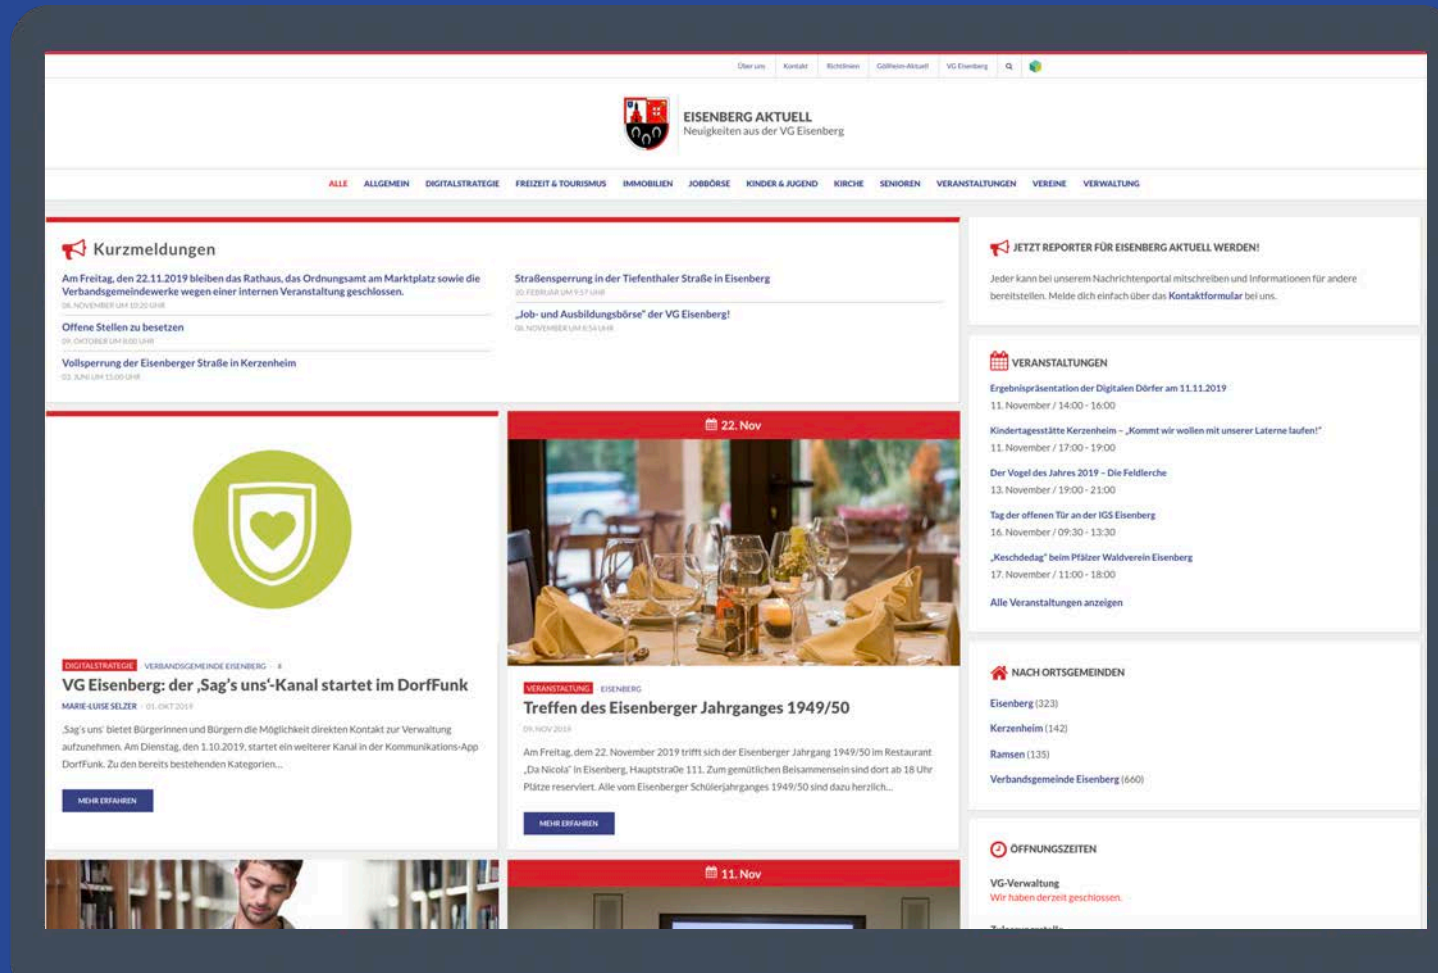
Über uns | Kontakt | Richtlinien | Göllheim-Aktuell | VG Eisenberg

EISENBERG AKTUELL
Neuigkeiten aus der VG Eisenberg

ALLE ALLGEMEIN DIGITALSTRATEGIE FREIZEIT & TOURISMUS IMMOBILIEN JOBBÖRSE KINDER & JUGEND KIRCHE SENIOREN VERANSTALTUNGEN VEREINE VERWALTUNG

Kurzmeldungen

Am Freitag, den 22.11.2019 bleiben das Rathaus, das Ordnungsamt am Marktplatz sowie die Verbandsgemeindewerke wegen einer internen Veranstaltung geschlossen.
08. NOVEMBER UM 10:20 UHR

Offene Stellen zu besetzen
09. OKTOBER UM 8:00 UHR

Vollsperrung der Eisenberger Straße in Kerzenheim
03. JUNI UM 15:00 UHR

Straßensperrung in der Tiefenthaler Straße in Eisenberg
20. FEBRUAR UM 9:57 UHR

„Job- und Ausbildungsbörse" der VG Eisenberg!
08. NOVEMBER UM 6:54 UHR

JETZT REPORTER FÜR EISENBERG AKTUELL WERDEN!

Jeder kann bei unserem Nachrichtenportal mitschreiben und Informationen für andere bereitstellen. Melde dich einfach über das Kontaktformular bei uns.

VERANSTALTUNGEN

Ergebnispräsentation der Digitalen Dörfer am 11.11.2019
11. November / 14:00 - 16:00

Kindertagesstätte Kerzenheim – „Kommt wir wollen mit unserer Laterne laufen!"
11. November / 17:00 - 19:00

Der Vogel des Jahres 2019 – Die Feldlerche
13. November / 19:00 - 21:00

Tag der offenen Tür an der IGS Eisenberg
16. November / 09:30 - 13:30

„Keschdedag" beim Pfälzer Waldverein Eisenberg
17. November / 11:00 - 18:00

Alle Veranstaltungen anzeigen

DIGITALSTRATEGIE VERBANDSGEMEINDE EISENBERG

VG Eisenberg: der ‚Sag's uns'-Kanal startet im DorfFunk

MARIE-LUISE SELZER · 01. OKT 2019

‚Sag's uns' bietet Bürgerinnen und Bürgern die Möglichkeit direkten Kontakt zur Verwaltung aufzunehmen. Am Dienstag, den 1.10.2019, startet ein weiterer Kanal in der Kommunikations-App DorfFunk. Zu den bereits bestehenden Kategorien...

MEHR ERFAHREN

22. Nov

VERANSTALTUNG EISENBERG

Treffen des Eisenberger Jahrganges 1949/50

09. NOV 2019

Am Freitag, dem 22. November 2019 trifft sich der Eisenberger Jahrgang 1949/50 im Restaurant „Da Nicola" in Eisenberg, Hauptstraße 111. Zum gemütlichen Beisammensein sind dort ab 18 Uhr Plätze reserviert. Alle vom Eisenberger Schülerjahrganges 1949/50 sind dazu herzlich...

MEHR ERFAHREN

NACH ORTSGEMEINDEN

Eisenberg (323)
Kerzenheim (142)
Ramsen (135)
Verbandsgemeinde Eisenberg (660)

ÖFFNUNGSZEITEN

VG-Verwaltung
Wir haben derzeit geschlossen.

11. Nov